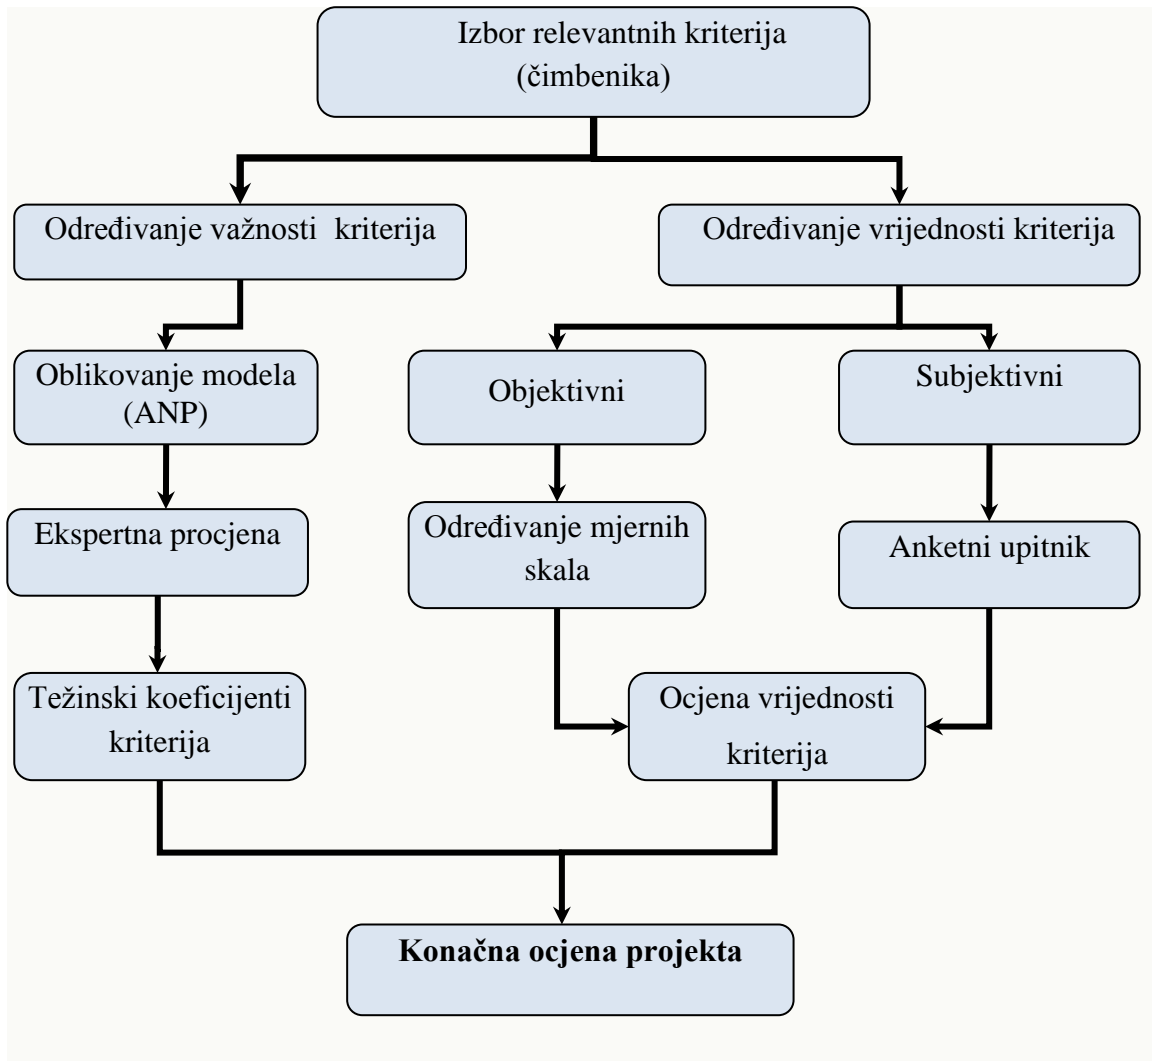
Izbor relevantnih kriterija (čimbenika)

Određivanje važnosti kriterija

Određivanje vrijednosti kriterija

Oblikovanje modela (ANP)

Objektivni

Subjektivni

Ekspertna procjena

Određivanje mjernih skala

Anketni upitnik

Težinski koeficijenti kriterija

Ocjena vrijednosti kriterija

**Konačna ocjena projekta**